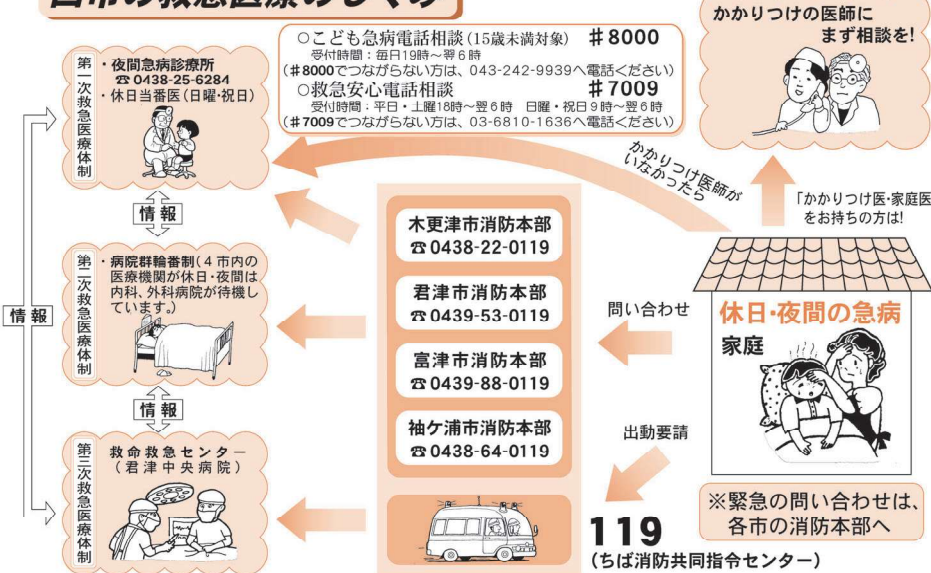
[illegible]市の救急医療のしくみ

かかりつけの医師に
まず相談を!

○こども急病電話相談（15歳未満対象） ＃8000
受付時間：毎日19時～翌6時
（＃8000でつながらない方は、043-242-9939へ電話ください）
○救急安心電話相談 ＃7009
受付時間：平日・土曜18時～翌6時 日曜・祝日9時～翌6時
（＃7009でつながらない方は、03-6810-1636へ電話ください）

第一次救急医療体制
・夜間急病診療所
☎0438-25-6284
・休日当番医（日曜・祝日）

かかりつけ医師がいなかったら

「かかりつけ医・家庭医をお持ちの方は!

情報

木更津市消防本部
☎0438-22-0119

君津市消防本部
☎0439-53-0119

富津市消防本部
☎0439-88-0119

袖ケ浦市消防本部
☎0438-64-0119

第二次救急医療体制
・病院群輪番制（4市内の医療機関が休日・夜間は内科、外科病院が待機しています。）

情報

問い合わせ

休日・夜間の急病
家庭

情報

出動要請

第三次救急医療体制
救命救急センター
（君津中央病院）

※緊急の問い合わせは、
各市の消防本部へ

119
（ちば消防共同指令センター）